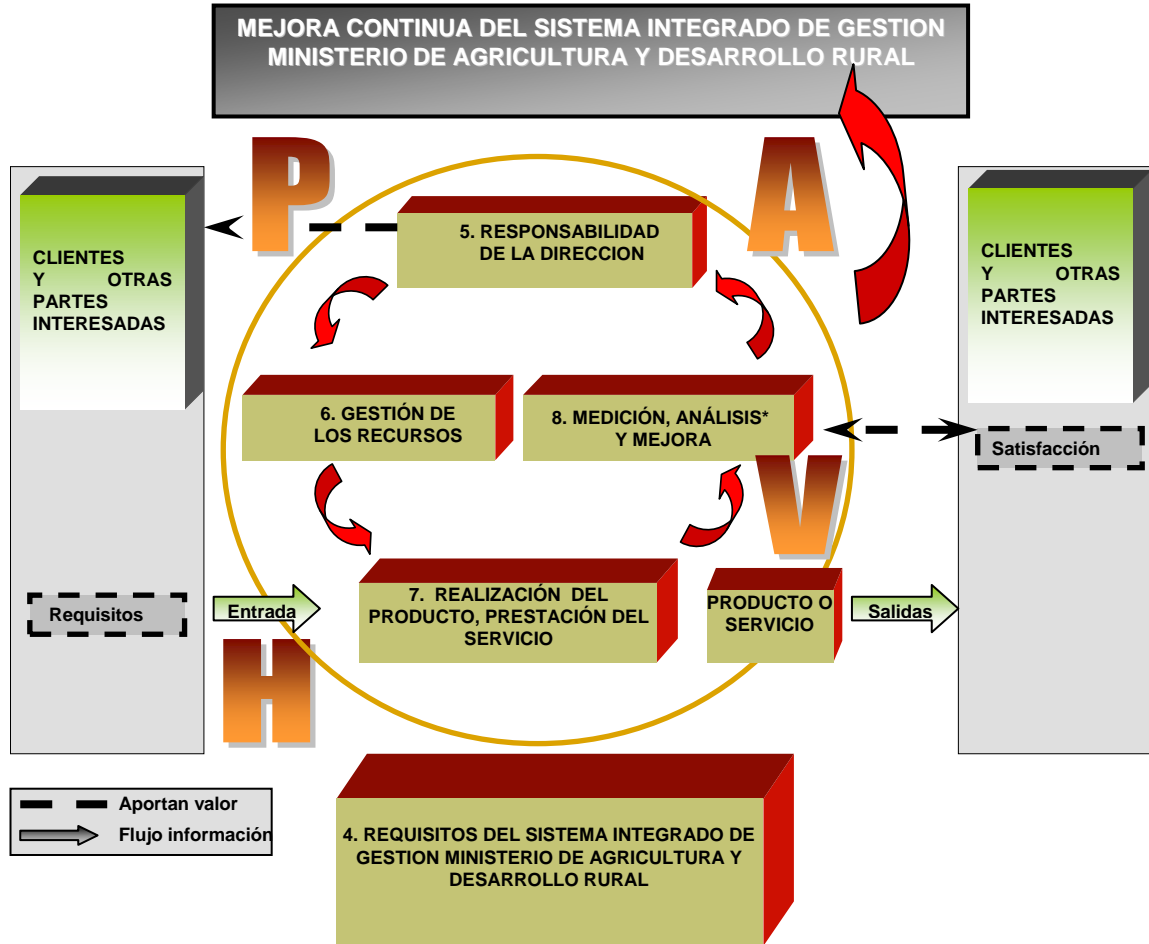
MEJORA CONTINUA DEL SISTEMA INTEGRADO DE GESTION MINISTERIO DE AGRICULTURA Y DESARROLLO RURAL

P

A

CLIENTES Y OTRAS PARTES INTERESADAS

5. RESPONSABILIDAD DE LA DIRECCION

CLIENTES Y OTRAS PARTES INTERESADAS

6. GESTIÓN DE LOS RECURSOS

8. MEDICIÓN, ANÁLISIS* Y MEJORA

Satisfacción

V

Requisitos

Entrada

7. REALIZACIÓN DEL PRODUCTO, PRESTACIÓN DEL SERVICIO

PRODUCTO O SERVICIO

Salidas

H

Aportan valor

Flujo información

4. REQUISITOS DEL SISTEMA INTEGRADO DE GESTION MINISTERIO DE AGRICULTURA Y DESARROLLO RURAL